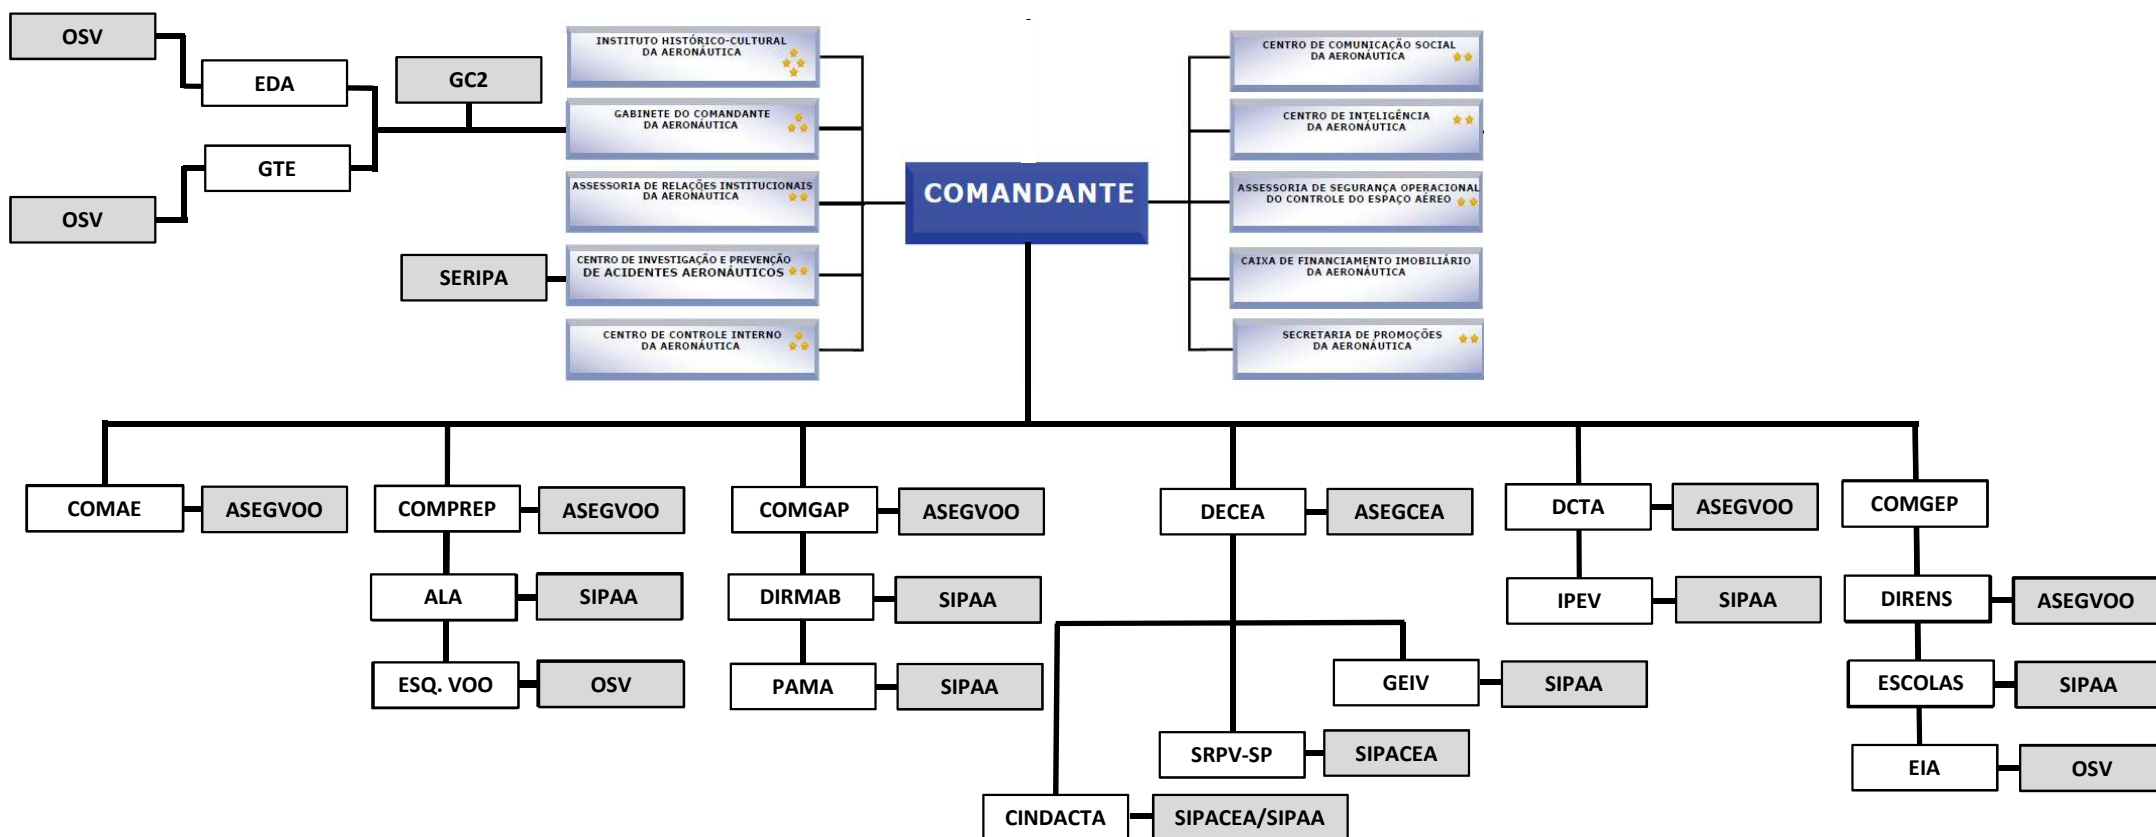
OSV

EDA

GC2

GTE

OSV

INSTITUTO HISTÓRICO-CULTURAL DA AERONÁUTICA

GABINETE DO COMANDANTE DA AERONÁUTICA

ASSESSORIA DE RELAÇÕES INSTITUCIONAIS DA AERONÁUTICA

SERIPA

CENTRO DE INVESTIGAÇÃO E PREVENÇÃO DE ACIDENTES AERONÁUTICOS

CENTRO DE CONTROLE INTERNO DA AERONÁUTICA

COMANDANTE

CENTRO DE COMUNICAÇÃO SOCIAL DA AERONÁUTICA

CENTRO DE INTELIGÊNCIA DA AERONÁUTICA

ASSESSORIA DE SEGURANÇA OPERACIONAL DO CONTROLE DO ESPAÇO AÉREO

CAIXA DE FINANCIAMENTO IMOBILIÁRIO DA AERONÁUTICA

SECRETARIA DE PROMOÇÕES DA AERONÁUTICA

COMAE

ASEGVOO

COMPREP

ASEGVOO

ALA

SIPAA

ESQ. VOO

OSV

COMGAP

ASEGVOO

DIRMAB

SIPAA

PAMA

SIPAA

DECEA

ASEGCEA

GEIV

SIPAA

SRPV-SP

SIPACEA

CINDACTA

SIPACEA/SIPAA

DCTA

ASEGVOO

IPEV

SIPAA

COMGEP

DIRENS

ASEGVOO

ESCOLAS

SIPAA

EIA

OSV